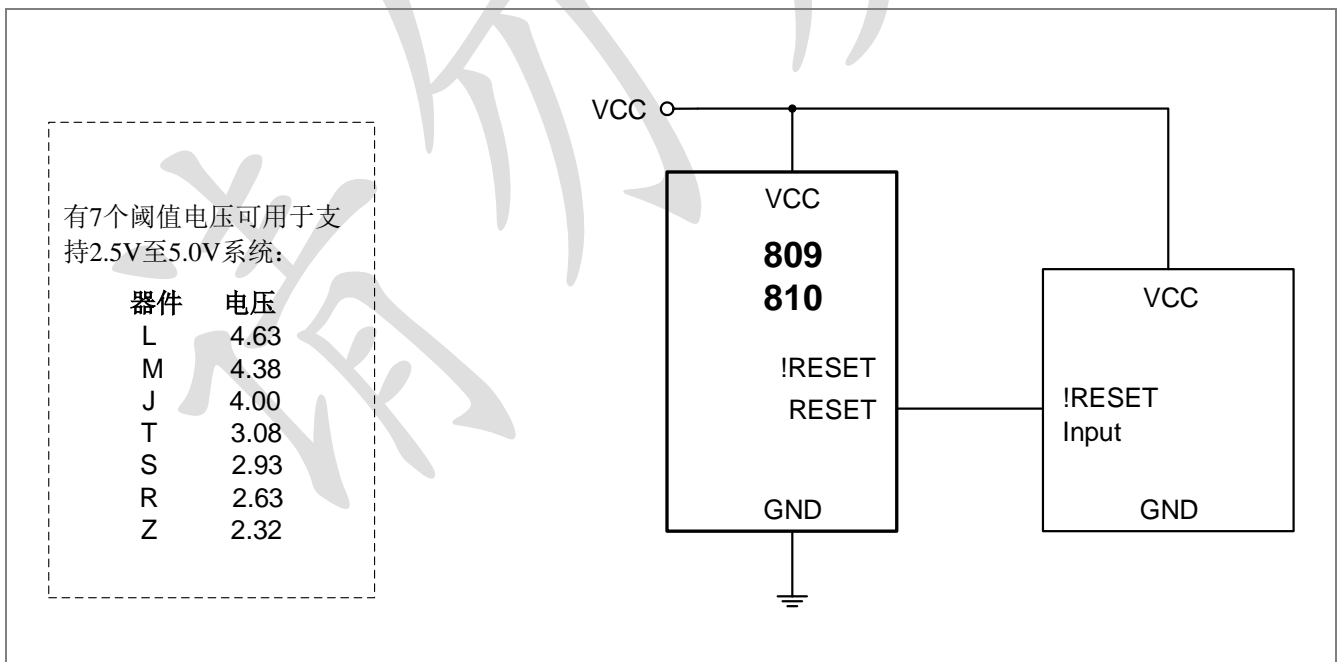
有7个阈值电压可用于支持2.5V至5.0V系统：

| 器件 | 电压 |
|---|---|
| L | 4.63 |
| M | 4.38 |
| J | 4.00 |
| T | 3.08 |
| S | 2.93 |
| R | 2.63 |
| Z | 2.32 |

VCC

VCC
809
810
!RESET
RESET
GND

VCC
!RESET
Input
GND